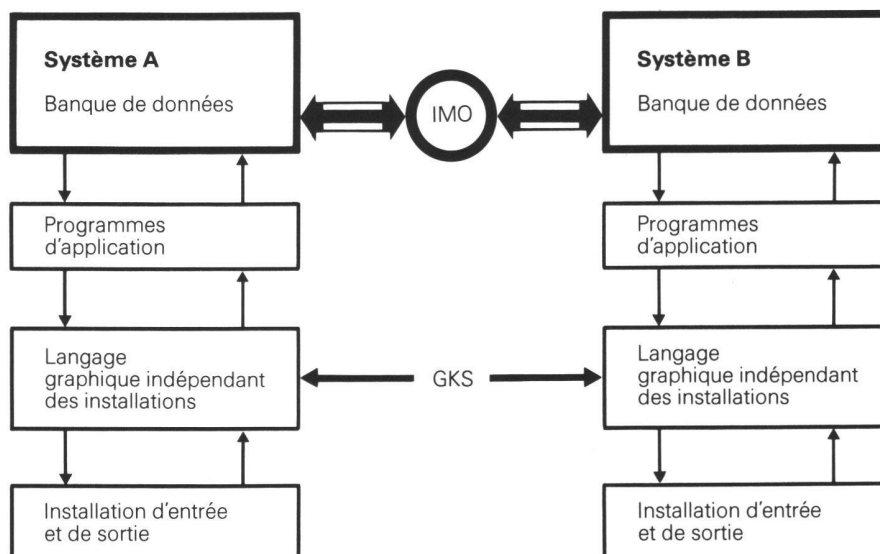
Système A
Banque de données

IMO

Système B
Banque de données

Programmes d’application

Programmes d’application

Langage graphique indépendant des installations

GKS

Langage graphique indépendant des installations

Installation d’entrée et de sortie

Installation d’entrée et de sortie